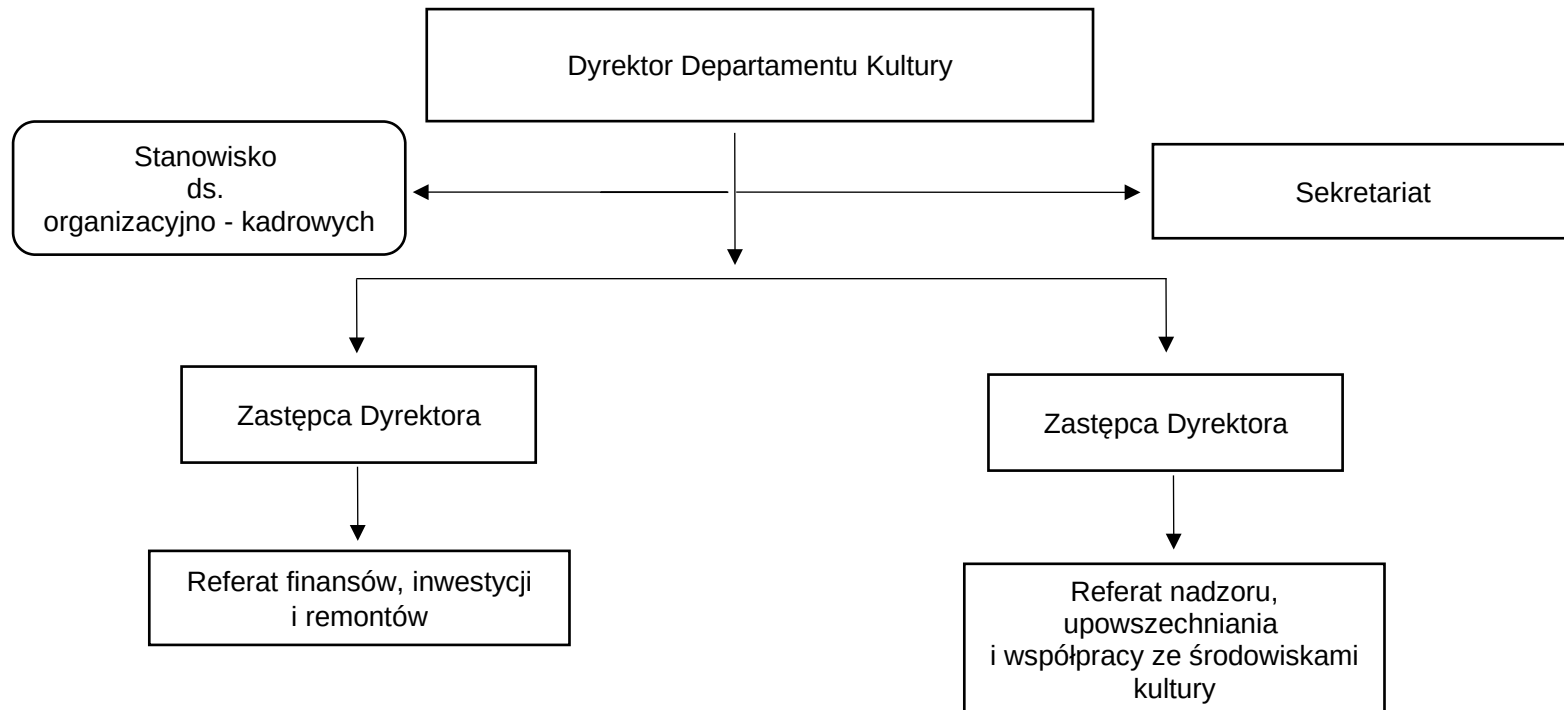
Dyrektor Departamentu Kultury

Stanowisko ds. organizacyjno - kadrowych

Sekretariat

Zastępca Dyrektora

Zastępca Dyrektora

Referat finansów, inwestycji i remontów

Referat nadzoru, upowszechniania i współpracy ze środowiskami kultury